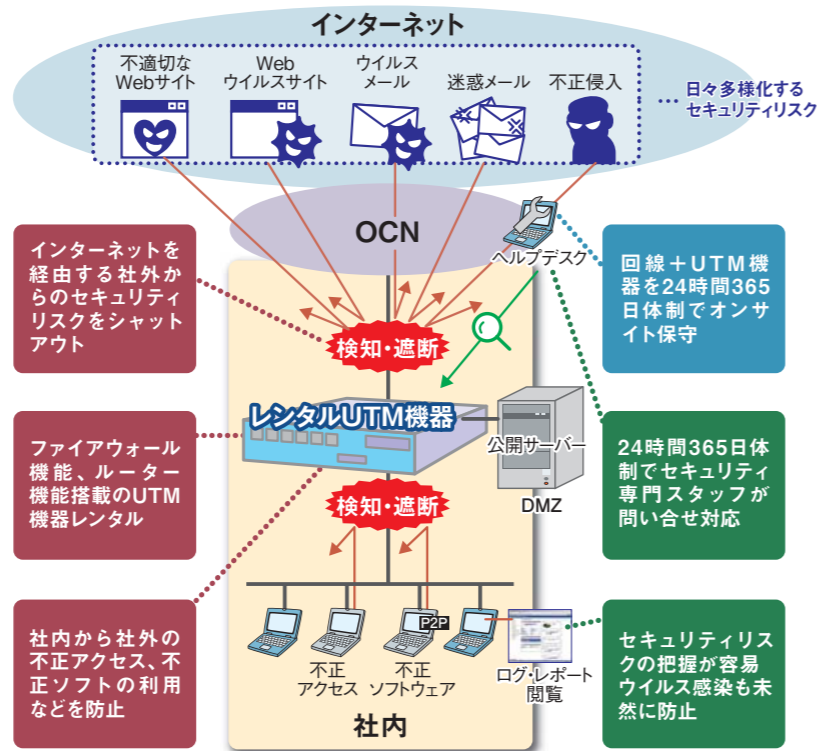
インターネット

不適切なWebサイト

Webウイルスサイト

ウイルスメール

迷惑メール

不正侵入

日々多様化するセキュリティリスク

OCN

ヘルプデスク

インターネットを経由する社外からのセキュリティリスクをシャットアウト

回線＋UTM機器を24時間365日体制でオンサイト保守

検知・遮断

レンタルUTM機器

公開サーバー

DMZ

ファイアウォール機能、ルーター機能搭載のUTM機器レンタル

24時間365日体制でセキュリティ専門スタッフが問い合せ対応

検知・遮断

P2P

社内から社外の不正アクセス、不正ソフトの利用などを防止

不正アクセス

不正ソフトウェア

ログ・レポート閲覧

セキュリティリスクの把握が容易ウイルス感染も未然に防止

社内